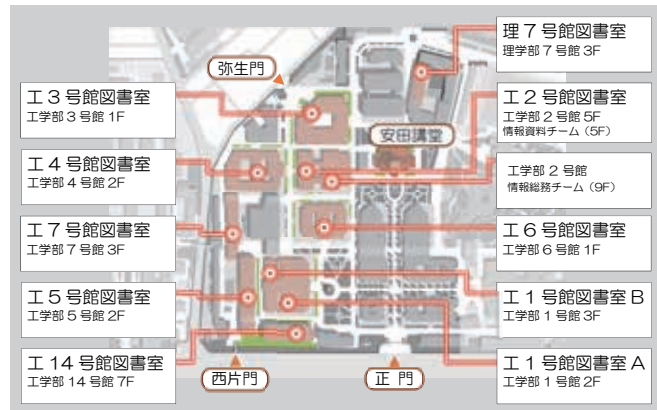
理７号館図書室
理学部７号館 3F

弥生門

工３号館図書室
工学部３号館 1F

工２号館図書室
工学部２号館 5F
情報資料チーム（5F）

安田講堂

工４号館図書室
工学部４号館 2F

工学部２号館
情報総務チーム（9F）

工７号館図書室
工学部７号館 3F

工６号館図書室
工学部６号館 1F

工５号館図書室
工学部５号館 2F

工１号館図書室Ｂ
工学部１号館 3F

工 14 号館図書室
工学部 14 号館 7F

西片門

正 門

工１号館図書室Ａ
工学部１号館 2F